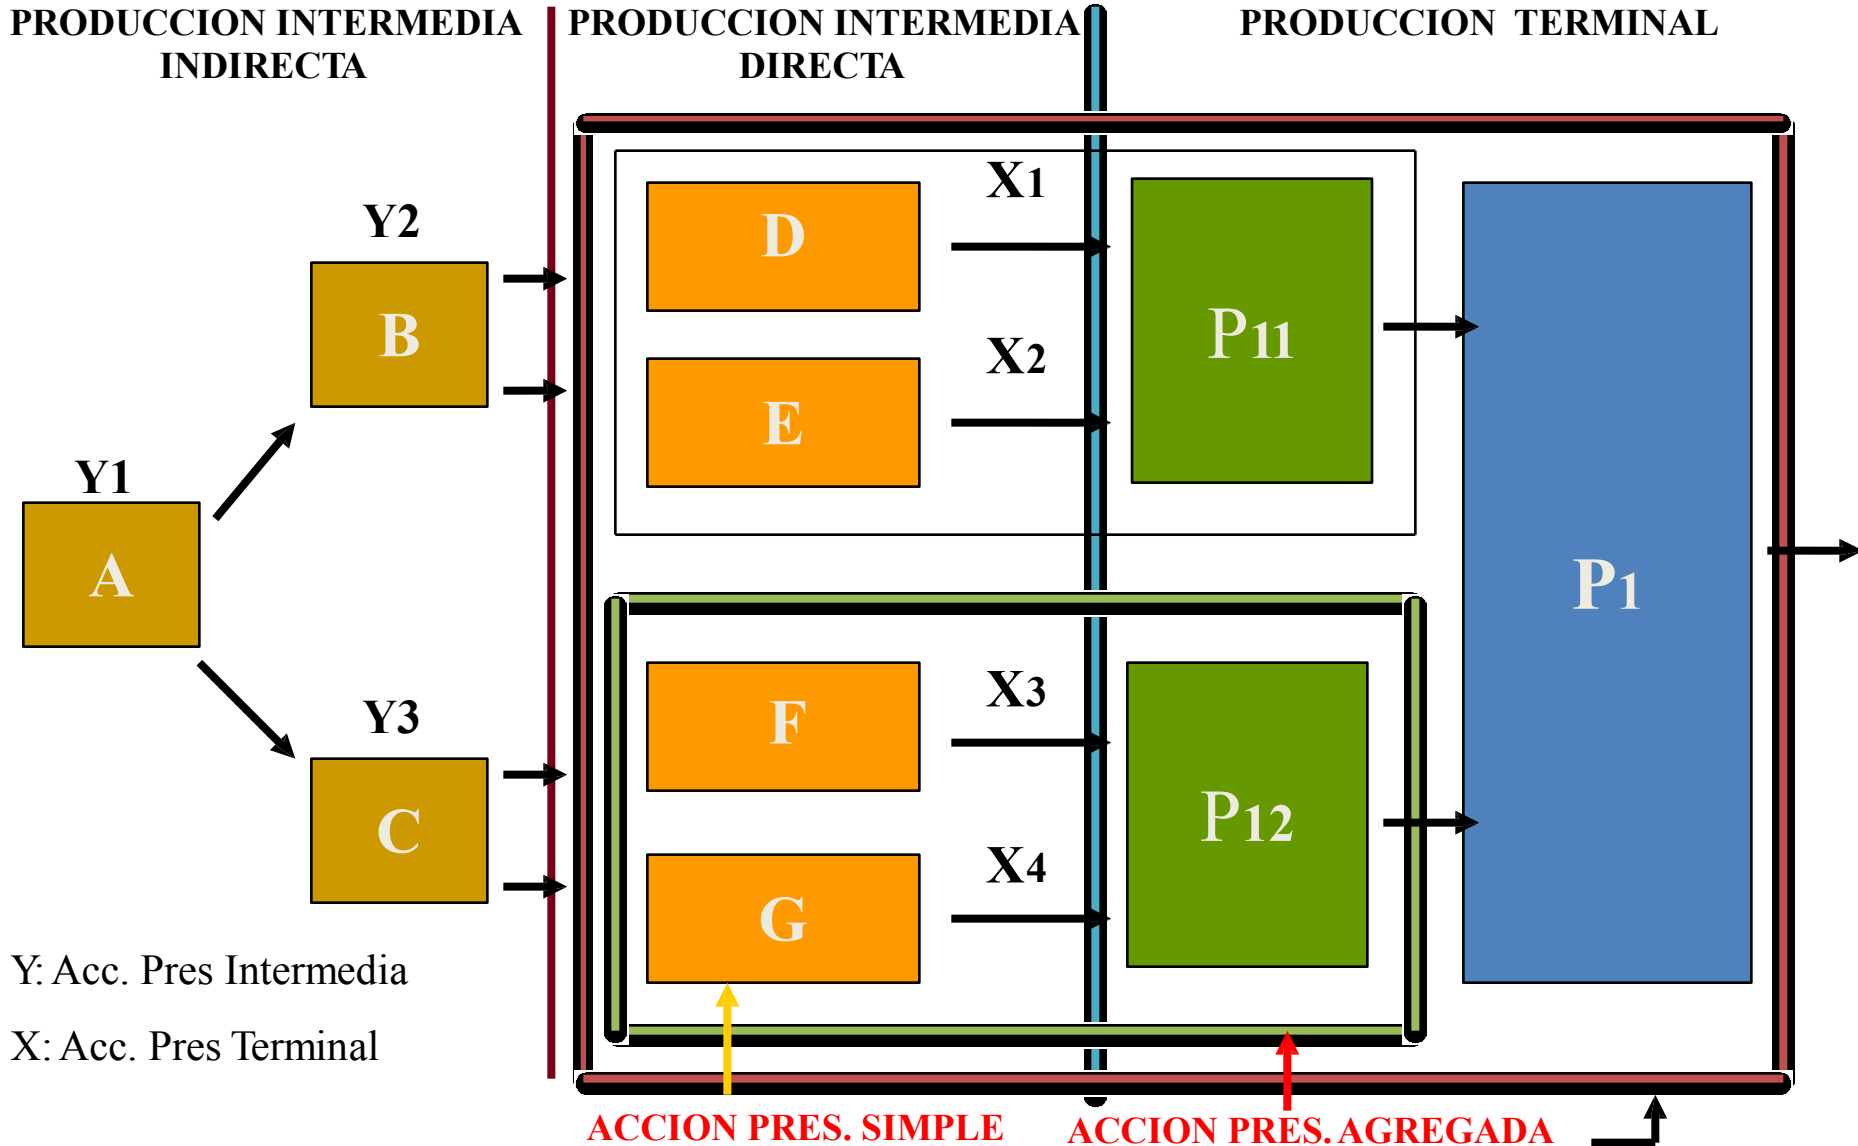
PRODUCCION INTERMEDIA INDIRECTA

PRODUCCION INTERMEDIA DIRECTA

PRODUCCION TERMINAL

Y2

B

Y1

A

Y3

C

D

X1

E

X2

P11

F

X3

G

X4

P12

P1

Y: Acc. Pres Intermedia

X: Acc. Pres Terminal

ACCION PRES. SIMPLE

ACCION PRES. AGREGADA